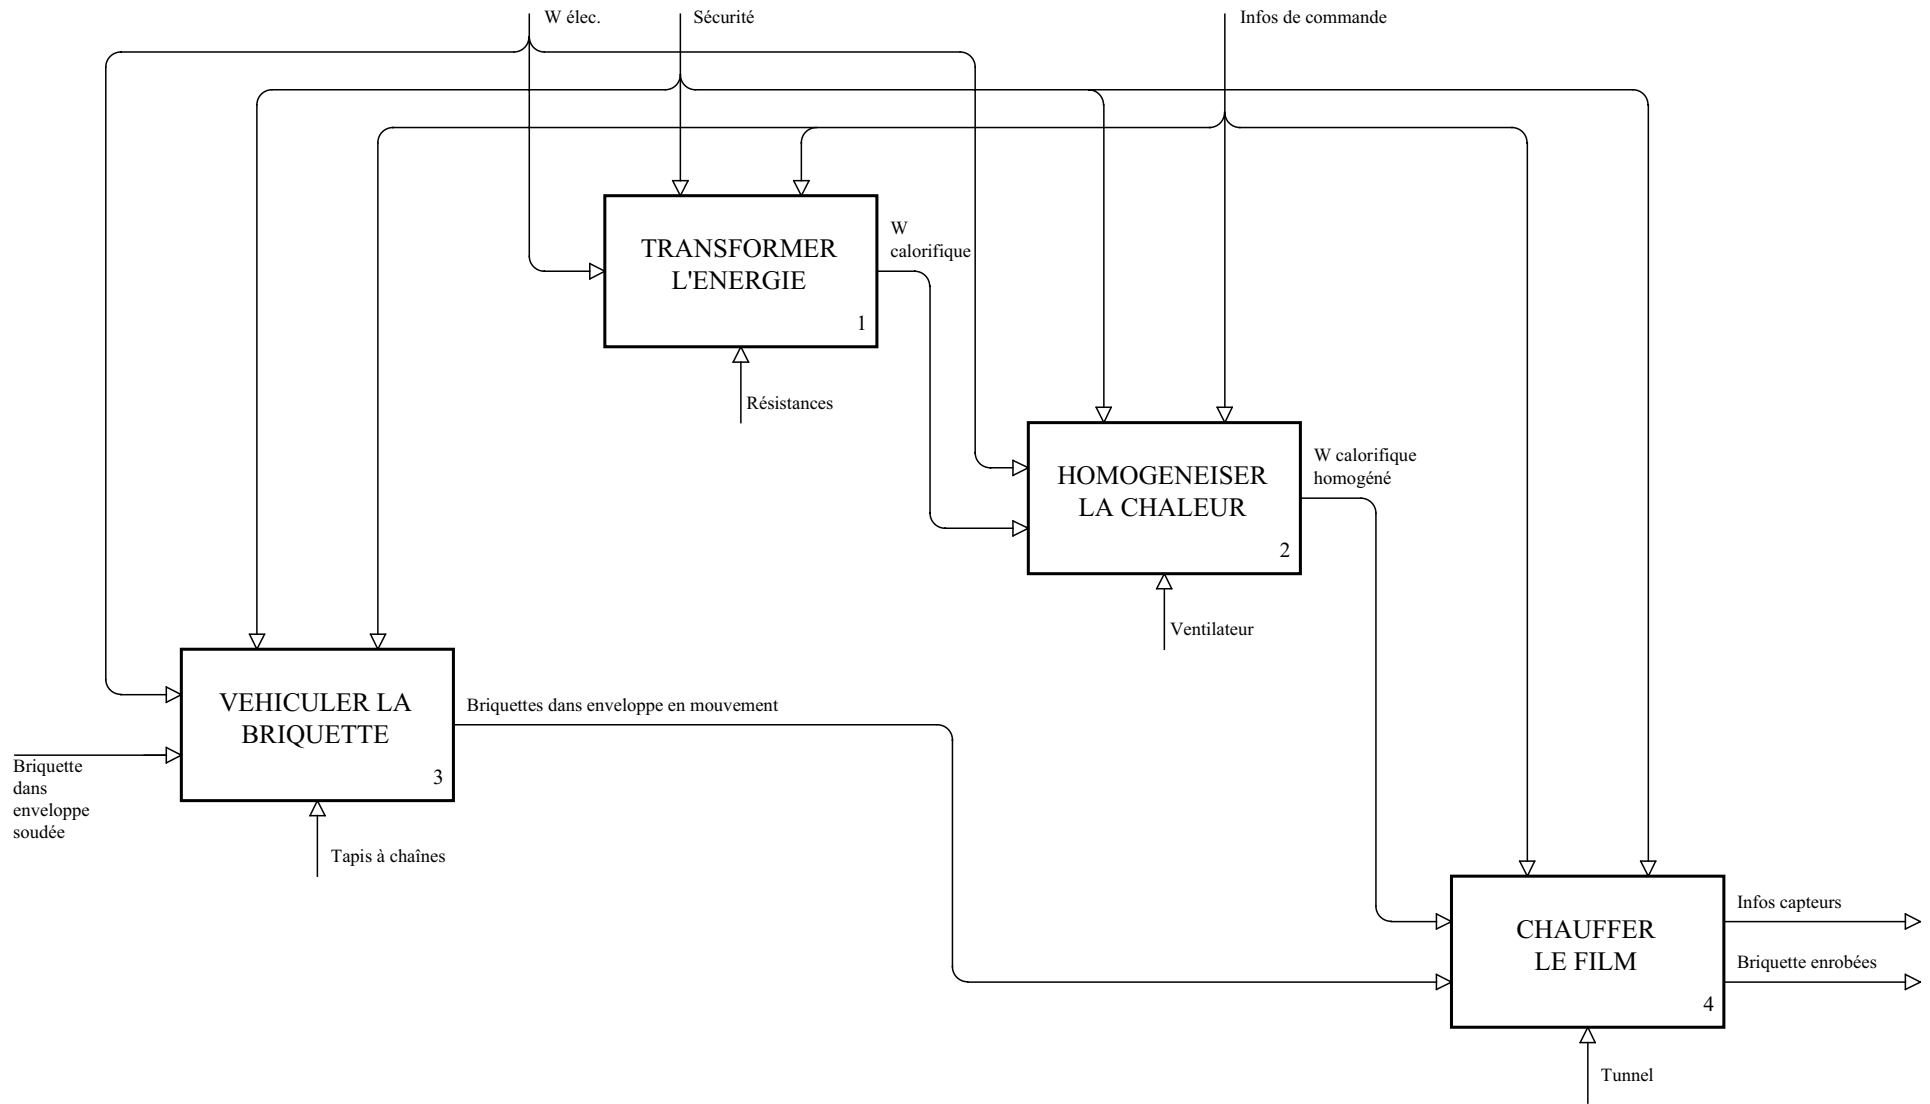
W élec.

Sécurité

Infos de commande

TRANSFORMER L'ENERGIE

1

W calorifique

Résistances

HOMOGENEISER LA CHALEUR

2

W calorifique homogéné

Ventilateur

VEHICULER LA BRIQUETTE

3

Briquettes dans enveloppe en mouvement

Briquette dans enveloppe soudée

Tapis à chaînes

CHAUFFER LE FILM

4

Infos capteurs

Briquette enrobées

Tunnel